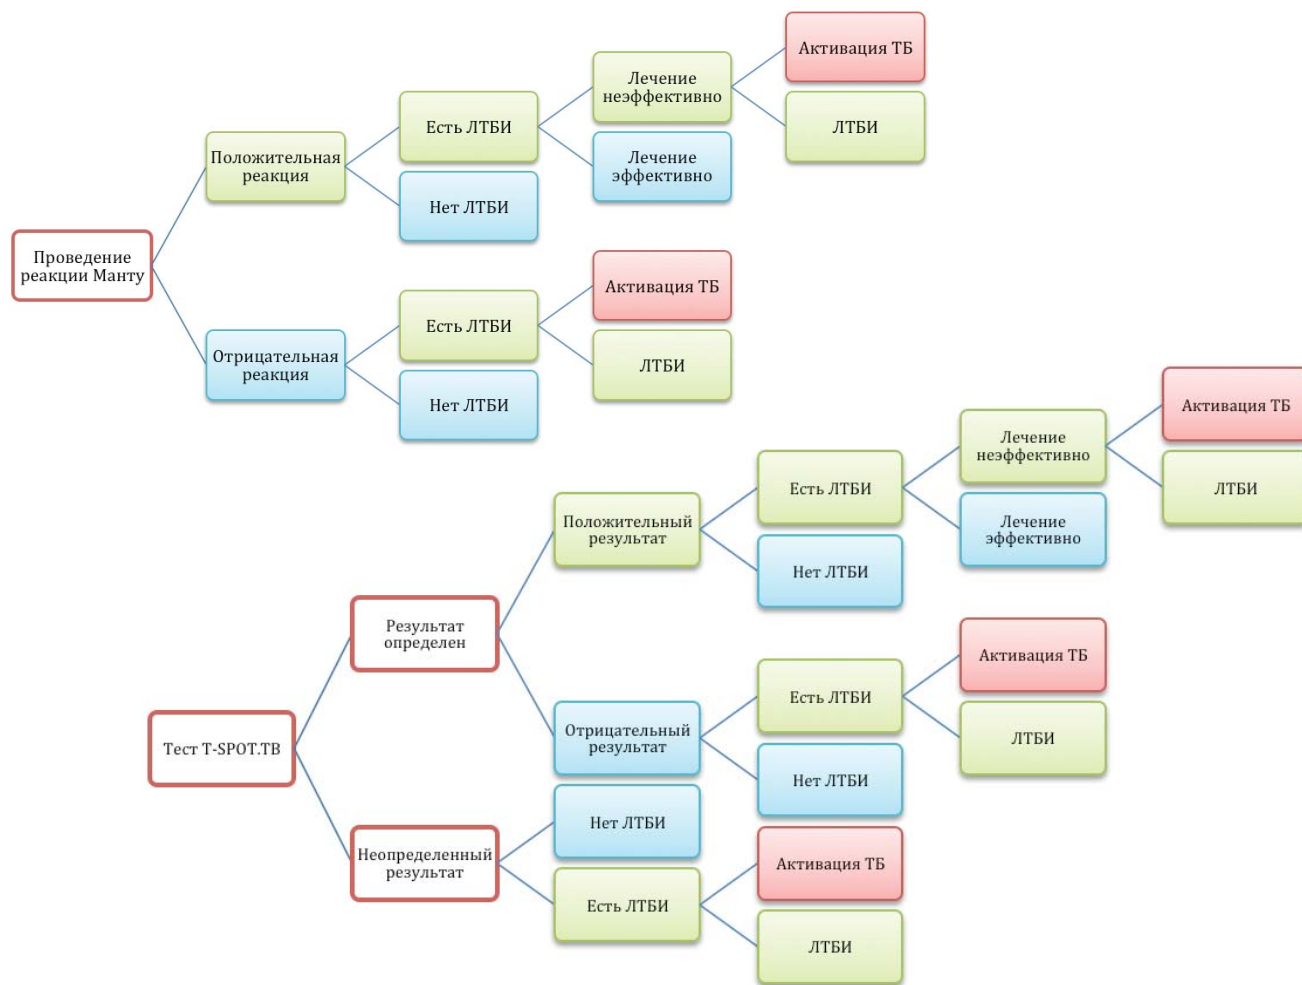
Проведение реакции Манту

Положительная реакция

Есть ЛТБИ

Лечение неэффективно

Активация ТБ

ЛТБИ

Лечение эффективно

Нет ЛТБИ

Отрицательная реакция

Есть ЛТБИ

Активация ТБ

ЛТБИ

Нет ЛТБИ

Тест T-SPOT.TB

Результат определен

Положительный результат

Есть ЛТБИ

Лечение неэффективно

Активация ТБ

ЛТБИ

Лечение эффективно

Нет ЛТБИ

Отрицательный результат

Есть ЛТБИ

Активация ТБ

ЛТБИ

Нет ЛТБИ

Неопределенный результат

Нет ЛТБИ

Есть ЛТБИ

Активация ТБ

ЛТБИ